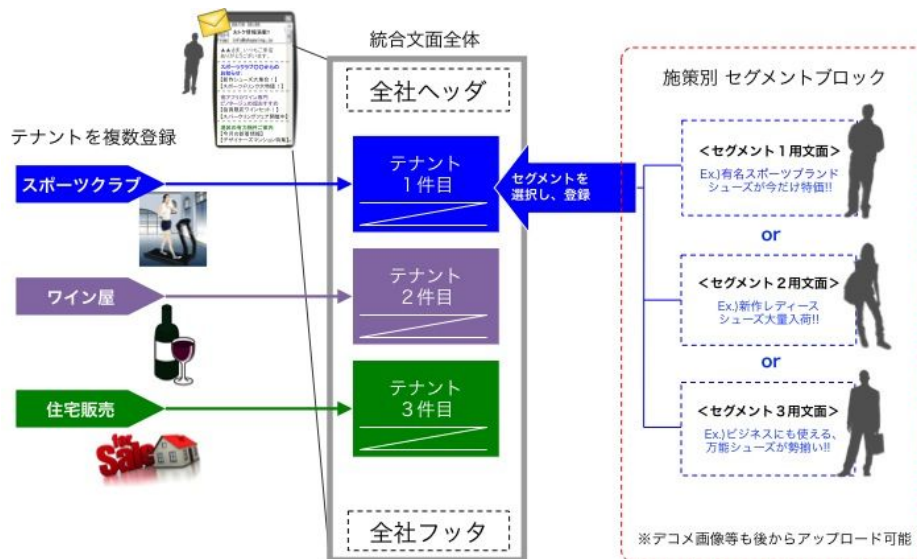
テナントを複数登録

スポーツクラブ

ワイン屋

住宅販売

For Sale

統合文面全体

全社ヘッダ

テナント
1件目

テナント
2件目

テナント
3件目

全社フッタ

セグメントを
選択し、登録

施策別 セグメントブロック

<セグメント1用文面>
Ex.)有名スポーツブランド
シューズが今だけ特価!!

or

<セグメント2用文面>
Ex.)新作レディース
シューズ大量入荷!!

or

<セグメント3用文面>
Ex.)ビジネスにも使える、
万能シューズが勢揃い!!

※デコメ画像等も後からアップロード可能